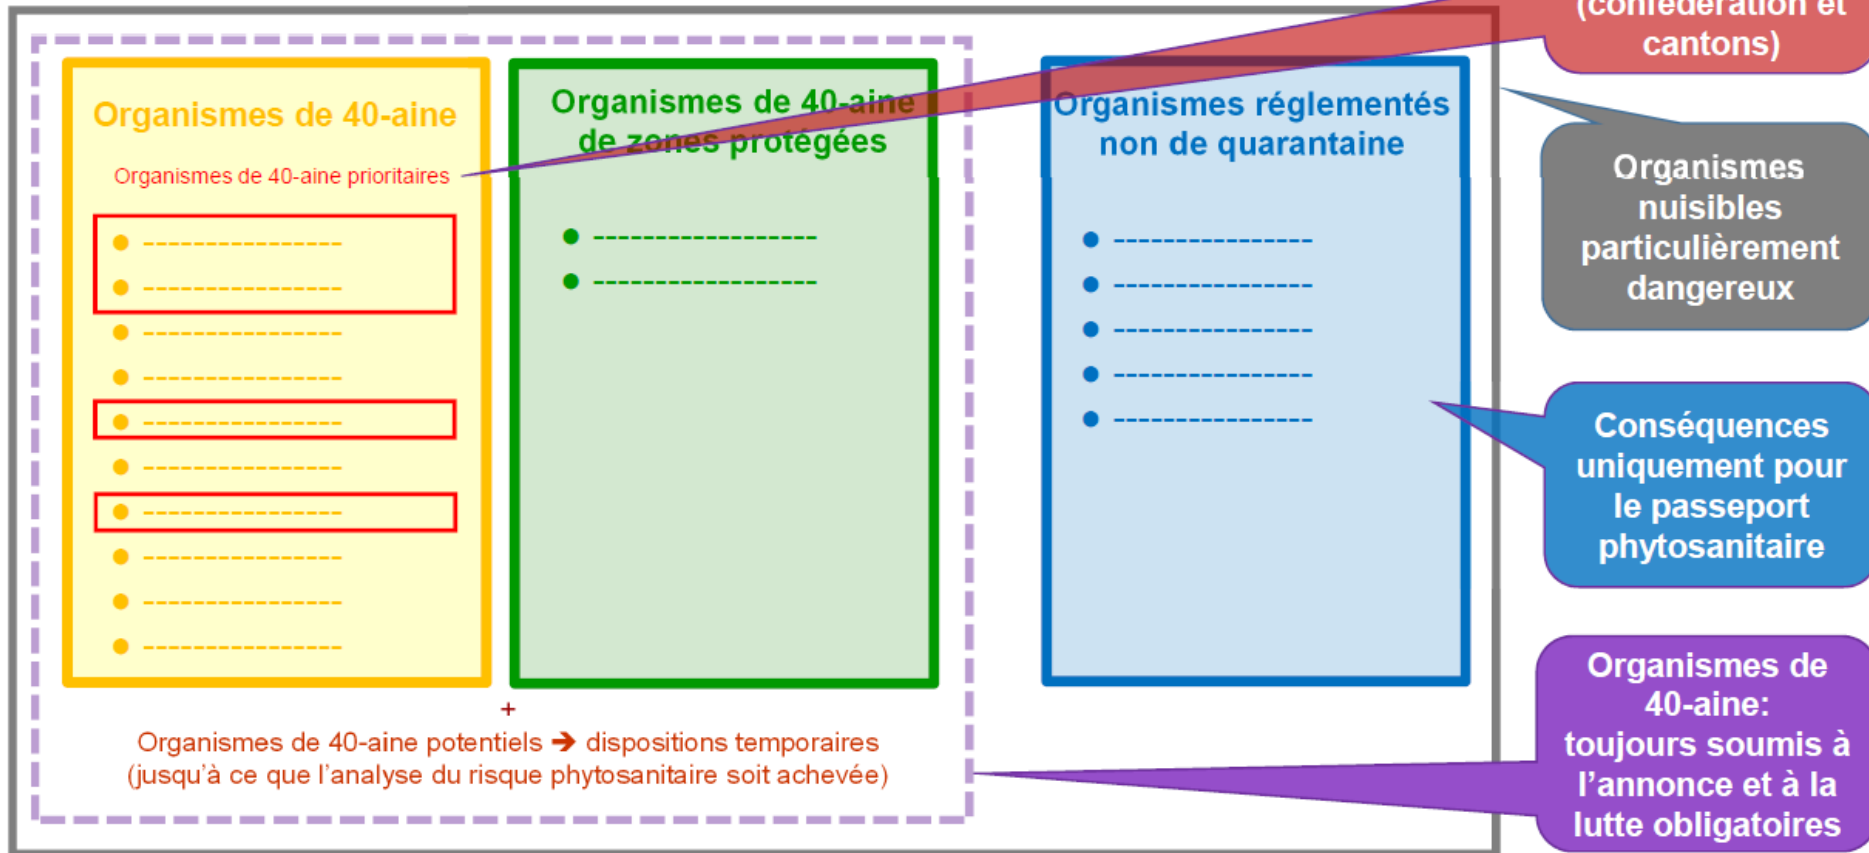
Organismes de 40-aine

Organismes de 40-aine prioritaires

● ----------------
● ----------------
● ----------------
● ----------------
● ----------------
● ----------------
● ----------------
● ----------------
● ----------------
● ----------------

Organismes de 40-aine de zones protégées

● ------------------
● ------------------

Organismes réglementés non de quarantaine

● ----------------
● ----------------
● ----------------
● ----------------
● ----------------

+
Organismes de 40-aine potentiels ➔ dispositions temporaires (jusqu'à ce que l'analyse du risque phytosanitaire soit achevée)

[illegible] (confédération et cantons)

Organismes nuisibles particulièrement dangereux

Conséquences uniquement pour le passeport phytosanitaire

Organismes de 40-aine: toujours soumis à l'annonce et à la lutte obligatoires